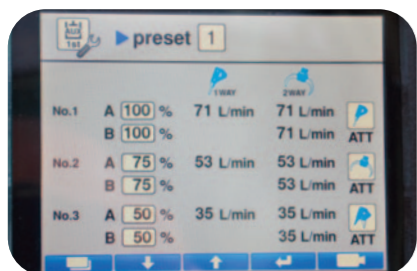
1st ▶preset 1

1WAY 2WAY

| | | | | |
|---|---|---|---|---|
| No.1 | A 100 % | 71 L/min | 71 L/min | ATT |
| | B 100 % | | 71 L/min | |
| No.2 | A 75 % | 53 L/min | 53 L/min | ATT |
| | B 75 % | | 53 L/min | |
| No.3 | A 50 % | 35 L/min | 35 L/min | ATT |
| | B 50 % | | 35 L/min | |